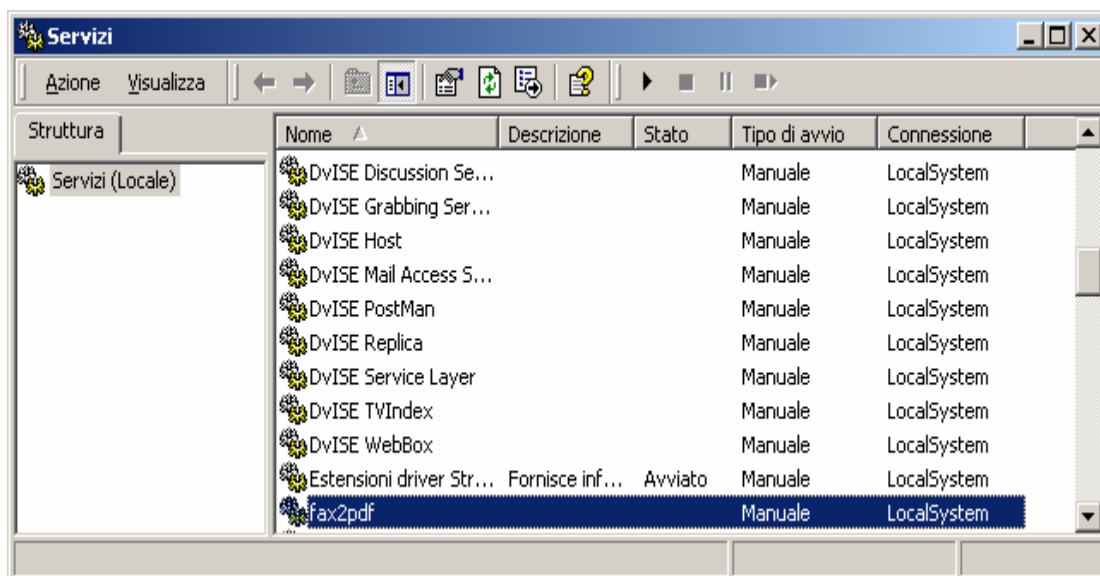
Servizi

Azione Visualizza

Struttura

Servizi (Locale)

| Nome | Descrizione | Stato | Tipo di avvio | Connessione |
|---|---|---|---|---|
| DvISE Discussion Se... | | | Manuale | LocalSystem |
| DvISE Grabbing Ser... | | | Manuale | LocalSystem |
| DvISE Host | | | Manuale | LocalSystem |
| DvISE Mail Access S... | | | Manuale | LocalSystem |
| DvISE PostMan | | | Manuale | LocalSystem |
| DvISE Replica | | | Manuale | LocalSystem |
| DvISE Service Layer | | | Manuale | LocalSystem |
| DvISE TVIndex | | | Manuale | LocalSystem |
| DvISE WebBox | | | Manuale | LocalSystem |
| Estensioni driver Str... | Fornisce inf... | Avviato | Manuale | LocalSystem |
| fax2pdf | | | Manuale | LocalSystem |